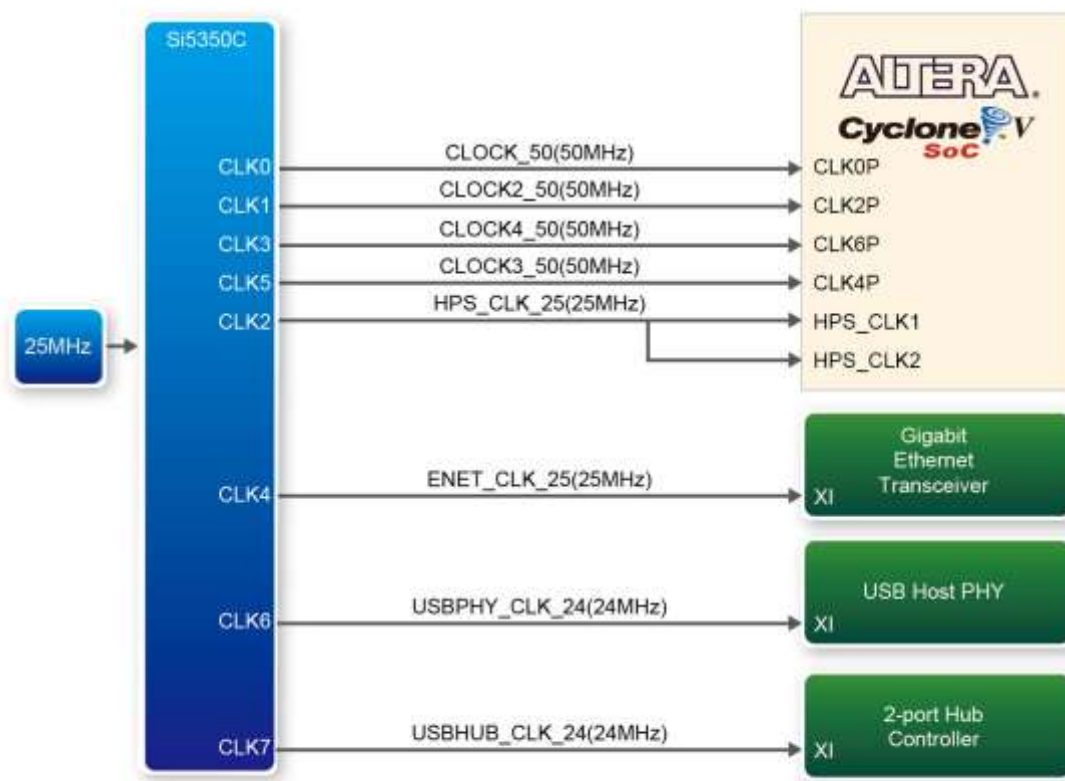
Si5350C

25MHz

CLK0
CLK1
CLK3
CLK5
CLK2
CLK4
CLK6
CLK7

CLOCK_50(50MHz)
CLOCK2_50(50MHz)
CLOCK4_50(50MHz)
CLOCK3_50(50MHz)
HPS_CLK_25(25MHz)
ENET_CLK_25(25MHz)
USBPHY_CLK_24(24MHz)
USBHUB_CLK_24(24MHz)

ALTERA.
Cyclone V
SoC

CLK0P
CLK2P
CLK6P
CLK4P
HPS_CLK1
HPS_CLK2

Gigabit Ethernet Transceiver
XI

USB Host PHY
XI

2-port Hub Controller
XI